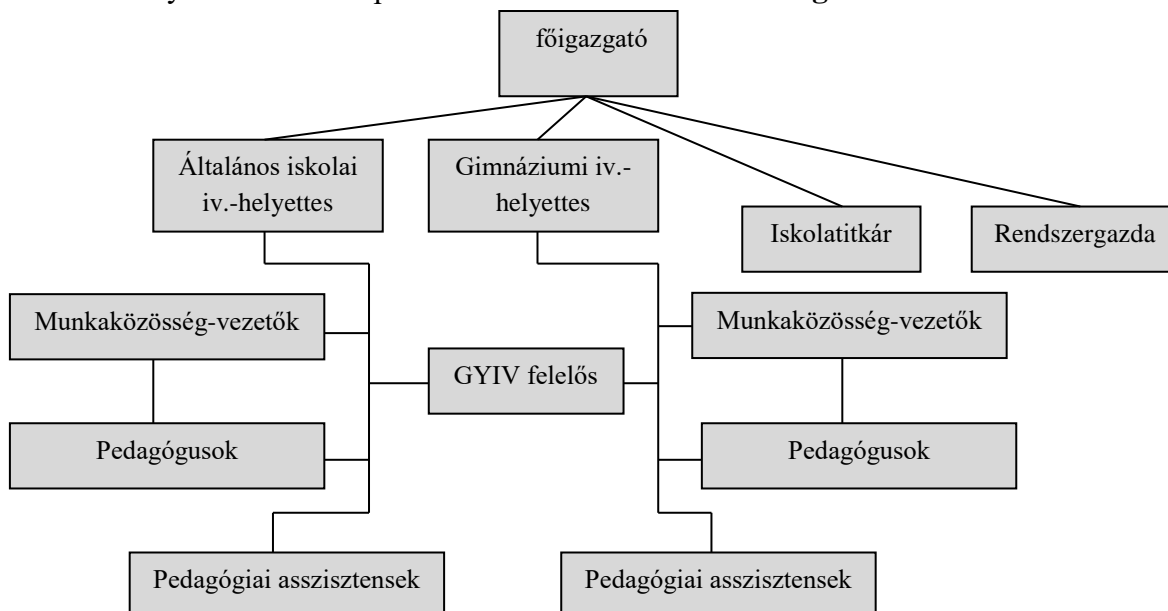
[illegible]

főigazgató

Általános iskolai iv.-helyettes

Gimnáziumi iv.-helyettes

Iskolatitkár

Rendszergazda

Munkaközösség-vezetők

GYIV felelős

Munkaközösség-vezetők

Pedagógusok

Pedagógusok

Pedagógiai asszisztensek

Pedagógiai asszisztensek